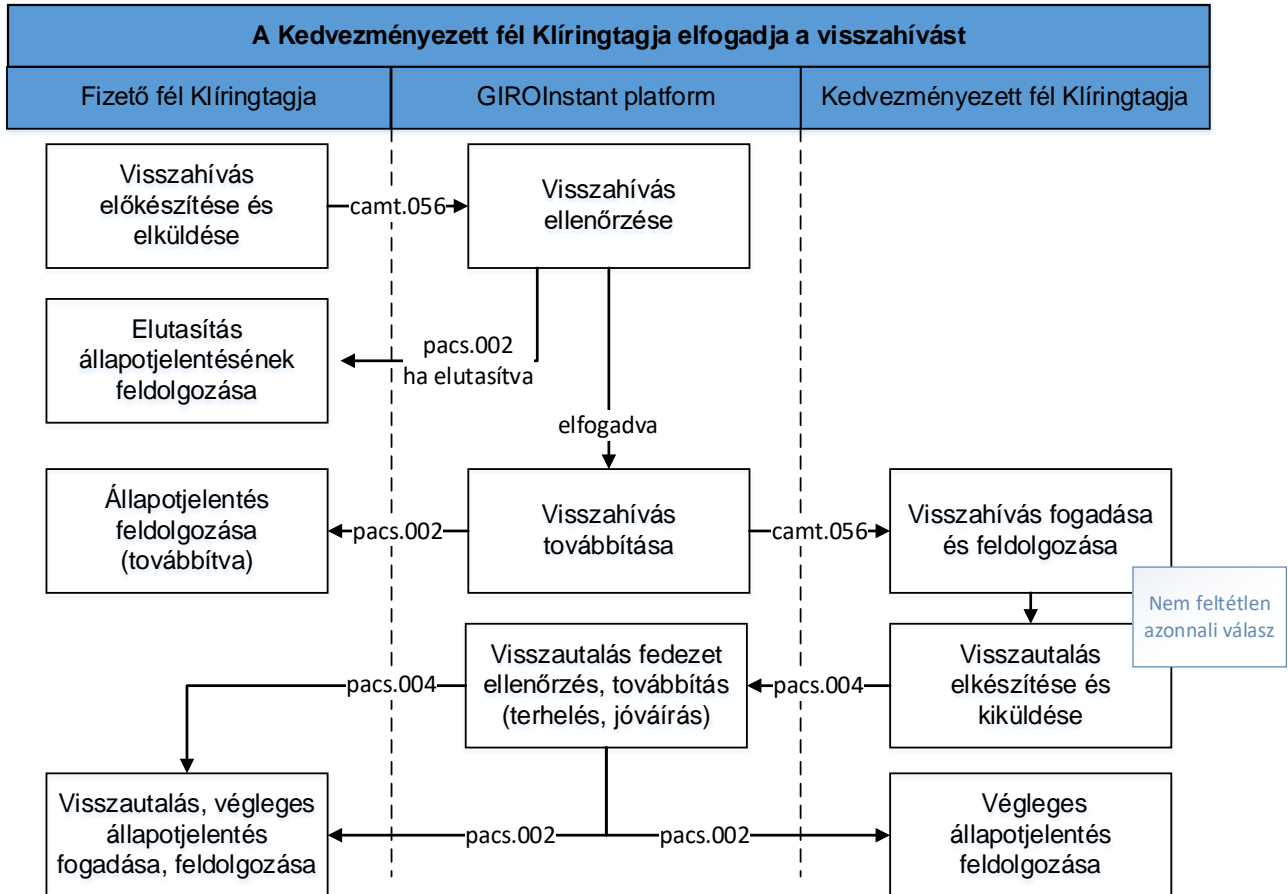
A Kedvezményezett fél Klíringtagja elfogadja a visszahívást

Fizető fél Klíringtagja

GIROInstant platform

Kedvezményezett fél Klíringtagja

Visszahívás előkészítése és elküldése

camt.056

Visszahívás ellenőrzése

Elutasítás állapotjelentésének feldolgozása

pacs.002 ha elutasítva

elfogadva

Állapotjelentés feldolgozása (továbbítva)

pacs.002

Visszahívás továbbítása

camt.056

Visszahívás fogadása és feldolgozása

Nem feltétlen azonnali válasz

Visszautalás fedezet ellenőrzés, továbbítás (terhelés, jóváírás)

pacs.004

pacs.004

Visszautalás elkészítése és kiküldése

Visszautalás, végleges állapotjelentés fogadása, feldolgozása

pacs.002

pacs.002

Végleges állapotjelentés feldolgozása